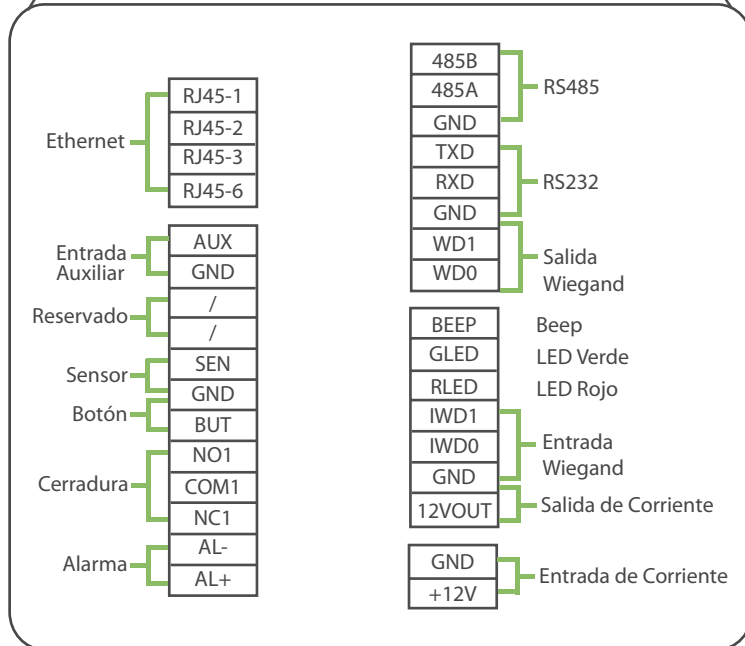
Ethernet
RJ45-1
RJ45-2
RJ45-3
RJ45-6

Entrada Auxiliar
AUX
GND

Reservado
/
/

Sensor
SEN
GND

Botón
BUT

Cerradura
NO1
COM1
NC1

Alarma
AL-
AL+

485B
485A
GND
RS485

TXD
RXD
GND
RS232

WD1
WD0
Salida Wiegand

BEEP
Beep
GLED
LED Verde
RLED
LED Rojo

IWD1
IWD0
GND
Entrada Wiegand

12VOUT
Salida de Corriente

GND
+12V
Entrada de Corriente